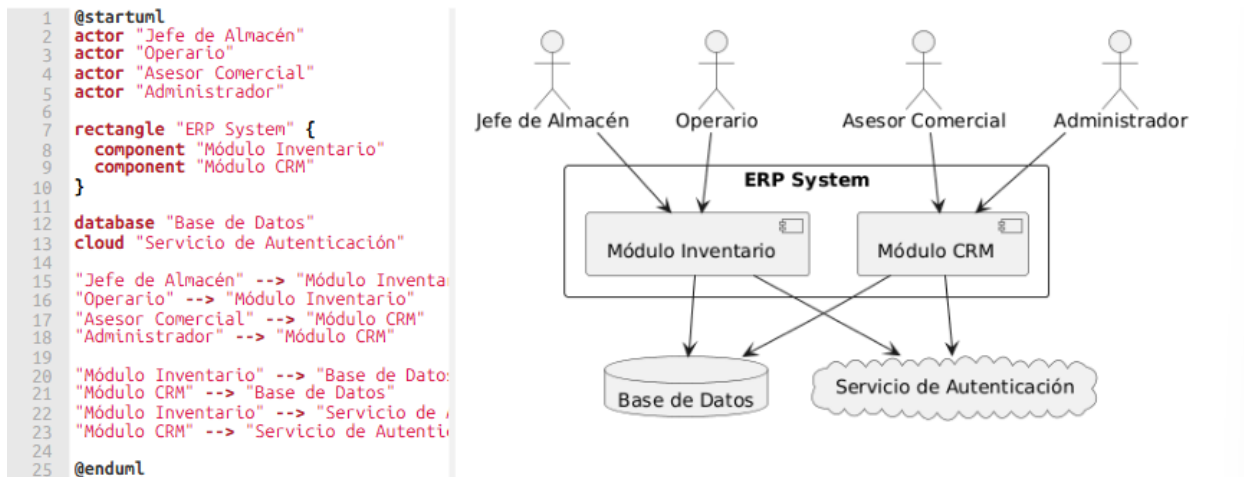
1 @startuml
2 actor "Jefe de Almacén"
3 actor "Operario"
4 actor "Asesor Comercial"
5 actor "Administrador"
6
7 rectangle "ERP System" {
8 component "Módulo Inventario"
9 component "Módulo CRM"
10 }
11
12 database "Base de Datos"
13 cloud "Servicio de Autenticación"
14
15 "Jefe de Almacén" --> "Módulo Inventar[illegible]
16 "Operario" --> "Módulo Inventario"
17 "Asesor Comercial" --> "Módulo CRM"
18 "Administrador" --> "Módulo CRM"
19
20 "Módulo Inventario" --> "Base de Datos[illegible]
21 "Módulo CRM" --> "Base de Datos"
22 "Módulo Inventario" --> "Servicio de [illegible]
23 "Módulo CRM" --> "Servicio de Autenti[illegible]
24
25 @enduml

Jefe de Almacén
Operario
Asesor Comercial
Administrador
ERP System
Módulo Inventario
Módulo CRM
Base de Datos
Servicio de Autenticación